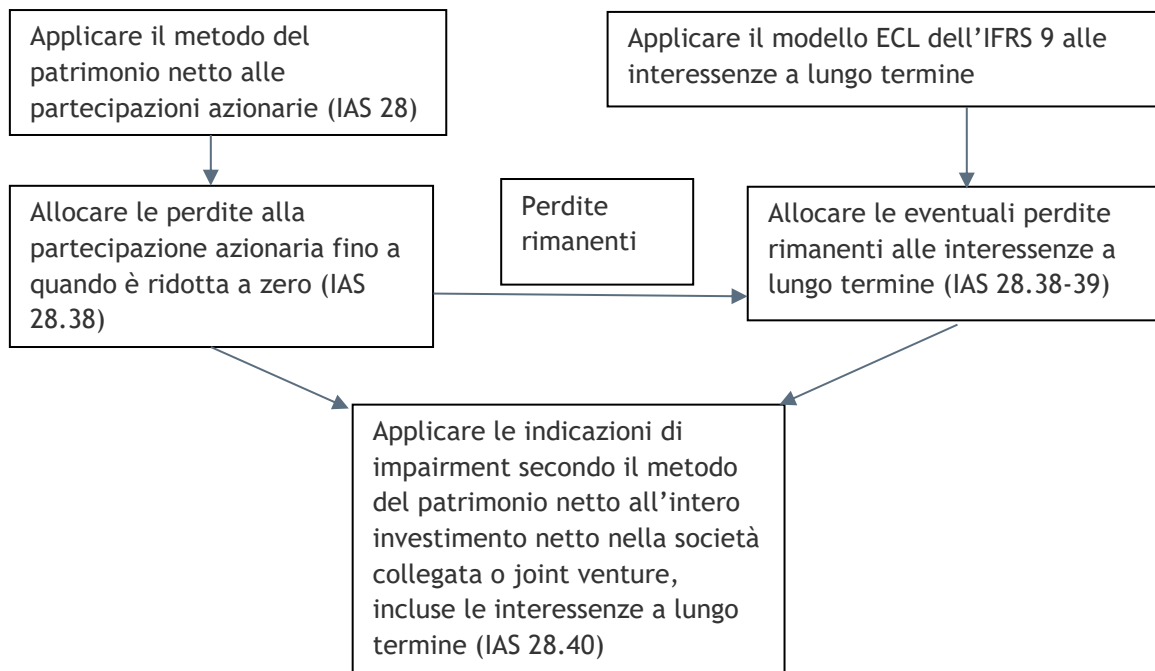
Applicare il metodo del patrimonio netto alle partecipazioni azionarie (IAS 28)

Applicare il modello ECL dell'IFRS 9 alle interessenze a lungo termine

Allocare le perdite alla partecipazione azionaria fino a quando è ridotta a zero (IAS 28.38)

Perdite rimanenti

Allocare le eventuali perdite rimanenti alle interessenze a lungo termine (IAS 28.38-39)

Applicare le indicazioni di impairment secondo il metodo del patrimonio netto all'intero investimento netto nella società collegata o joint venture, incluse le interessenze a lungo termine (IAS 28.40)